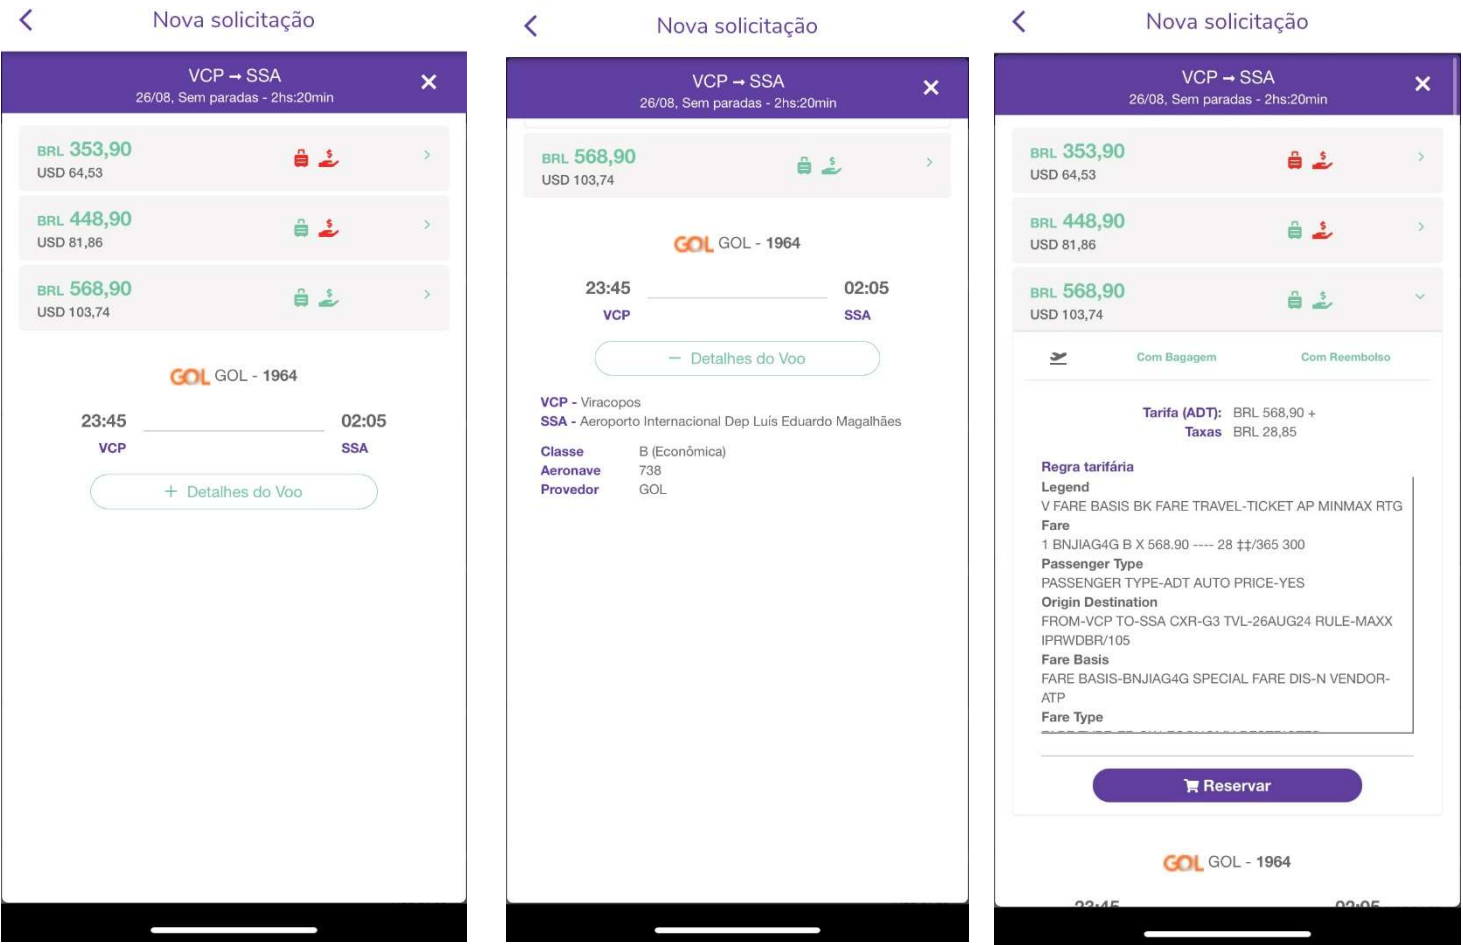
Nova solicitação

VCP → SSA
26/08, Sem paradas - 2hs:20min

BRL 353,90
USD 64,53

BRL 448,90
USD 81,86

BRL 568,90
USD 103,74

GOL GOL - 1964

23:45 02:05
VCP SSA

+ Detalhes do Voo

Nova solicitação

VCP → SSA
26/08, Sem paradas - 2hs:20min

BRL 568,90
USD 103,74

GOL GOL - 1964

23:45 02:05
VCP SSA

− Detalhes do Voo

VCP - Viracopos
SSA - Aeroporto Internacional Dep Luís Eduardo Magalhães

Classe B (Econômica)
Aeronave 738
Provedor GOL

Nova solicitação

VCP → SSA
26/08, Sem paradas - 2hs:20min

BRL 353,90
USD 64,53

BRL 448,90
USD 81,86

BRL 568,90
USD 103,74

Com Bagagem Com Reembolso

Tarifa (ADT): BRL 568,90 +
Taxas BRL 28,85

Regra tarifária
Legend
V FARE BASIS BK FARE TRAVEL-TICKET AP MINMAX RTG
Fare
1 BNJIAG4G B X 568.90 ---- 28 ‡‡/365 300
Passenger Type
PASSENGER TYPE-ADT AUTO PRICE-YES
Origin Destination
FROM-VCP TO-SSA CXR-G3 TVL-26AUG24 RULE-MAXX IPRWDBR/105
Fare Basis
FARE BASIS-BNJIAG4G SPECIAL FARE DIS-N VENDOR-ATP
Fare Type
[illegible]

Reservar

GOL GOL - 1964

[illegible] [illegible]